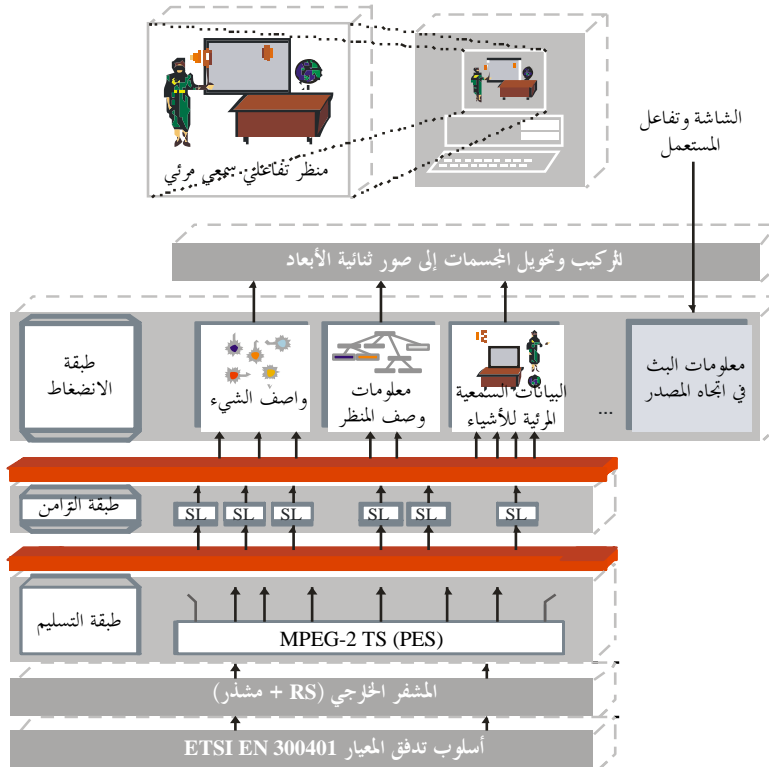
منظر تفاعلي سمعي مرئي

الشاشة وتفاعل المستعمل

التركيب وتحويل المجسمات إلى صور ثنائية الأبعاد

طبقة الانضغاط

واصف الشيء

معلومات وصف المنظر

البيانات السمعية المرئية للأشياء

...

معلومات البث في اتجاه المصدر

طبقة التزامن

SL SL SL SL SL SL

طبقة التسليم

MPEG-2 TS (PES)

المشفر الخارجي (RS + مشذر)

أسلوب تدفق المعيار ETSI EN 300401